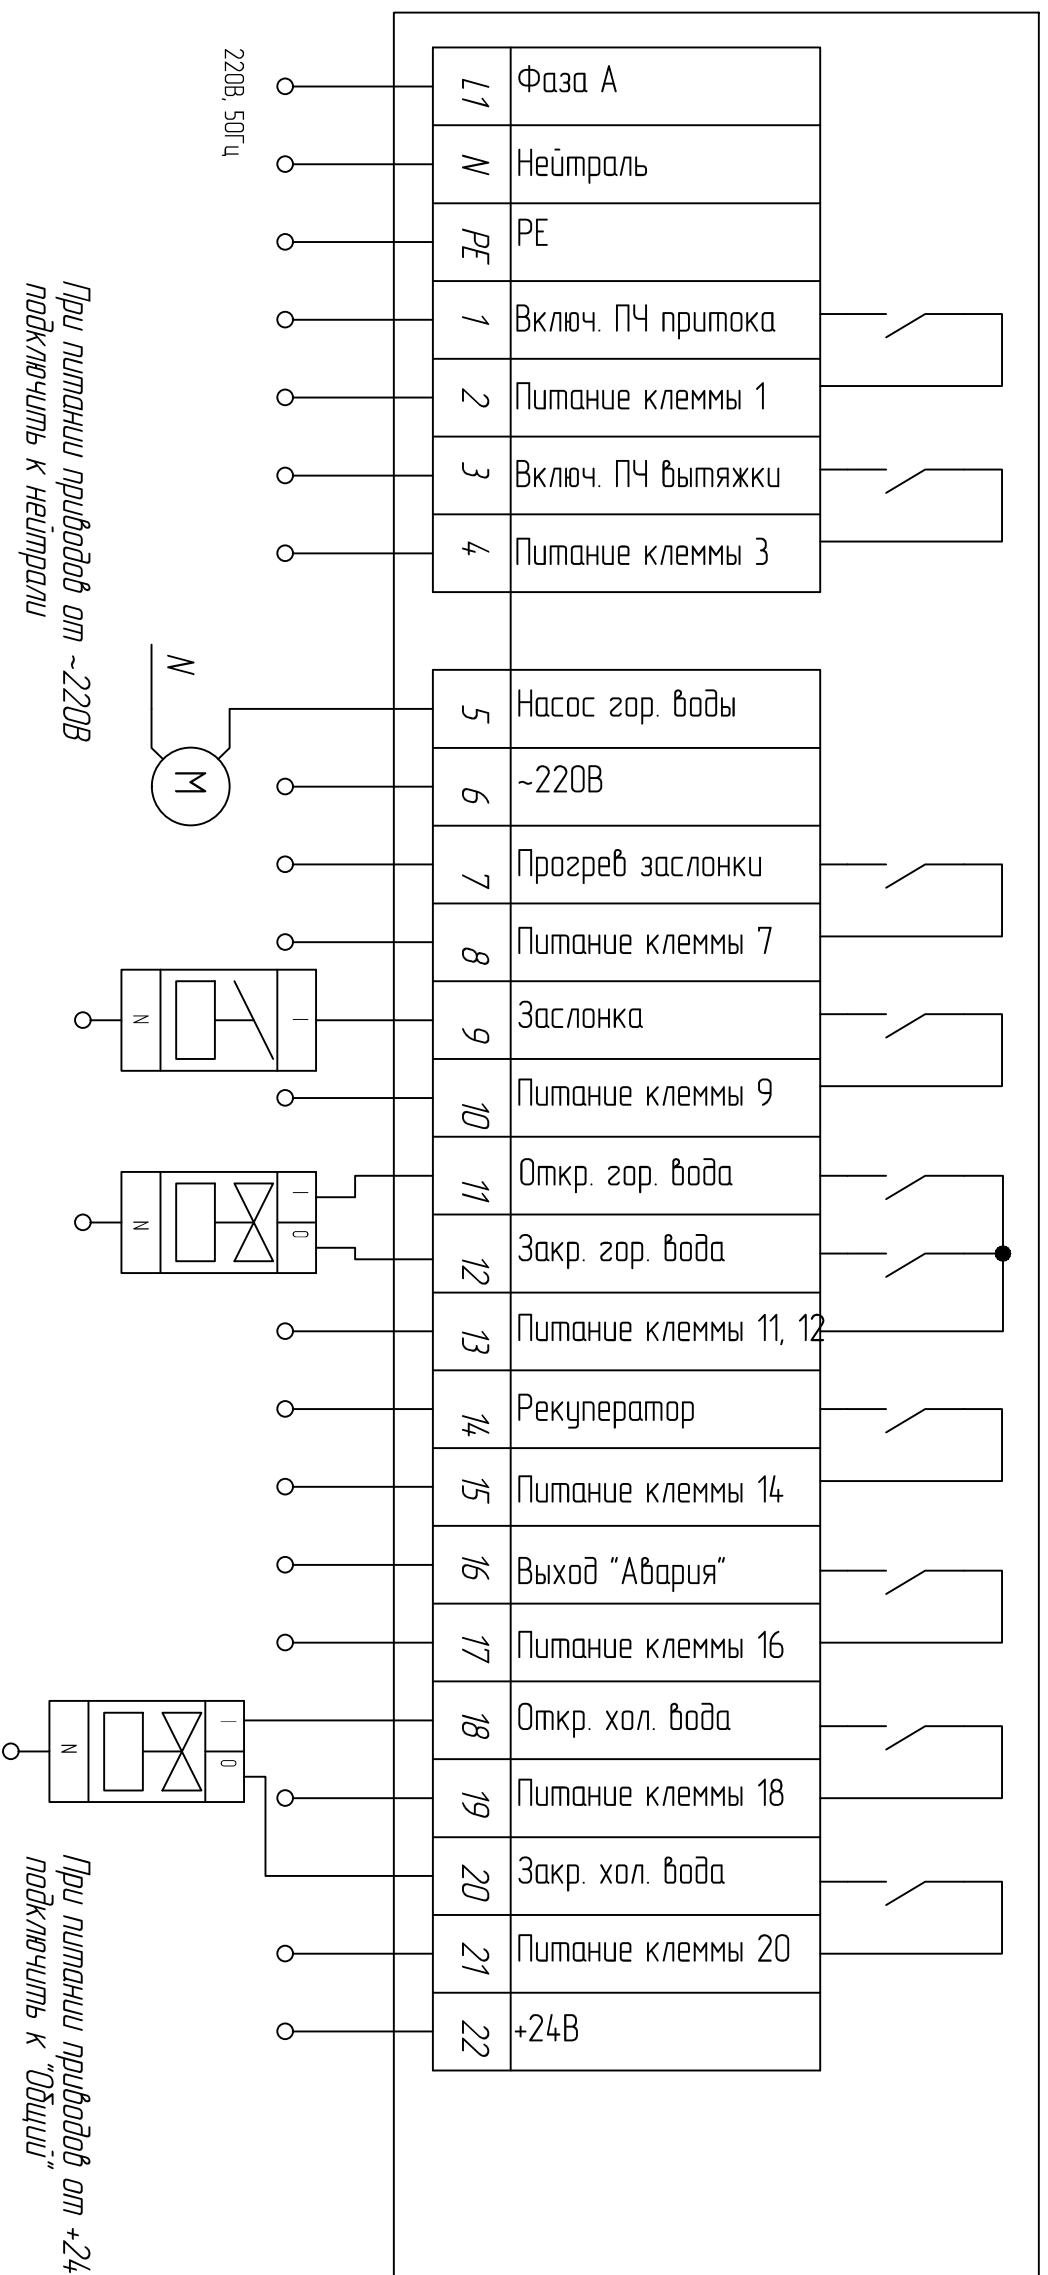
220В, 50Гц

При питании приводов от ~220В подключить к нейтрали

| | |
|---|---|
| L1 | Фаза А |
| N | Нейтраль |
| PE | PE |
| 1 | Включ. ПЧ притока |
| 2 | Питание клеммы 1 |
| 3 | Включ. ПЧ вытяжки |
| 4 | Питание клеммы 3 |

N

M

| | |
|---|---|
| 5 | Насос гор. воды |
| 6 | ~220В |
| 7 | Прогрев заслонки |
| 8 | Питание клеммы 7 |
| 9 | Заслонка |
| 10 | Питание клеммы 9 |
| 11 | Откр. гор. вода |
| 12 | Закр. гор. вода |
| 13 | Питание клеммы 11, 12 |
| 14 | Рекуператор |
| 15 | Питание клеммы 14 |
| 16 | Выход "Авария" |
| 17 | Питание клеммы 16 |
| 18 | Откр. хол. вода |
| 19 | Питание клеммы 18 |
| 20 | Закр. хол. вода |
| 21 | Питание клеммы 20 |
| 22 | +24В |

N I

N I 0

N I 0

При питании приводов от +24 подключить к "Общий"